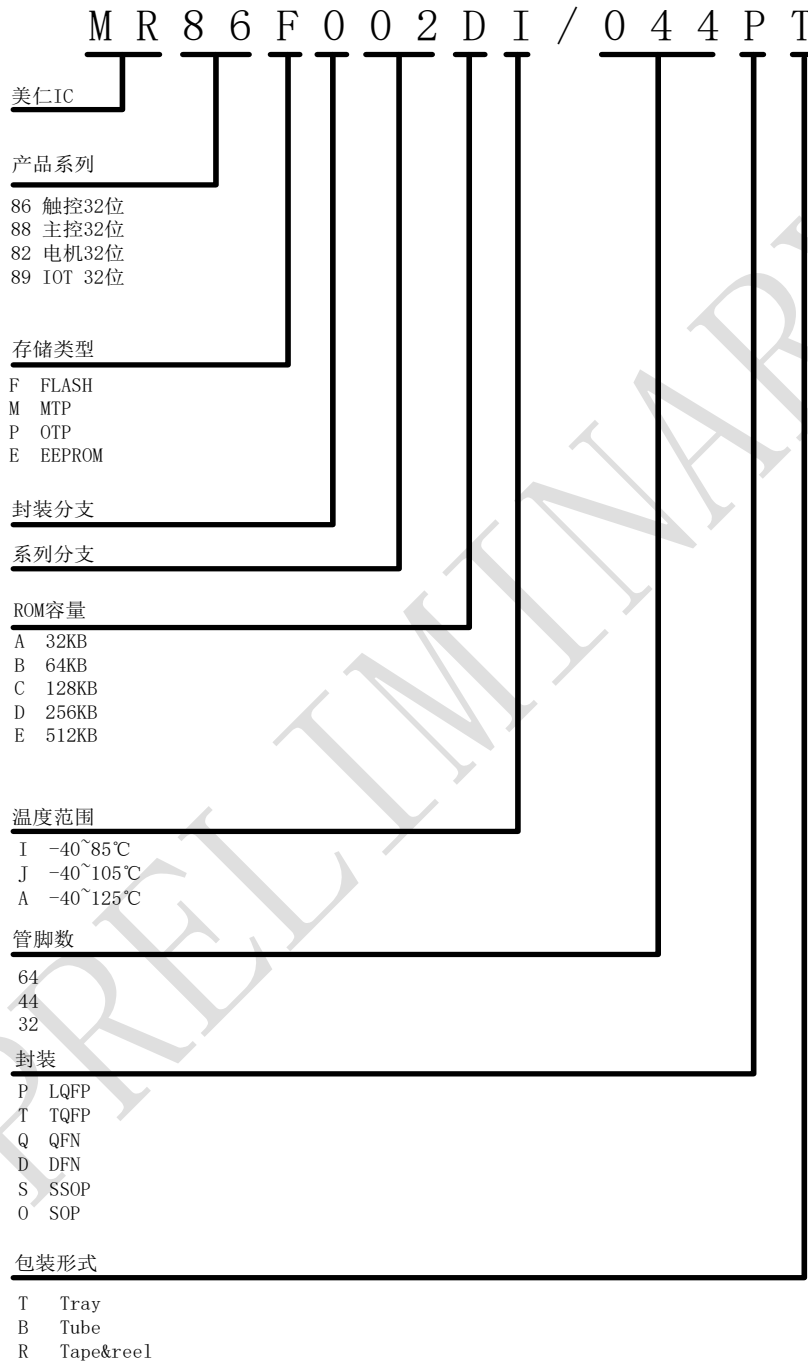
M R 8 6 F 0 0 2 D I / 0 4 4 P T

美仁IC

产品系列

86 触控32位
88 主控32位
82 电机32位
89 IOT 32位

存储类型

F FLASH
M MTP
P OTP
E EEPROM

封装分支

系列分支

ROM容量

A 32KB
B 64KB
C 128KB
D 256KB
E 512KB

温度范围

I -40~85℃
J -40~105℃
A -40~125℃

管脚数

64
44
32

封装

P LQFP
T TQFP
Q QFN
D DFN
S SSOP
O SOP

包装形式

T Tray
B Tube
R Tape&reel

PRELIMINARY